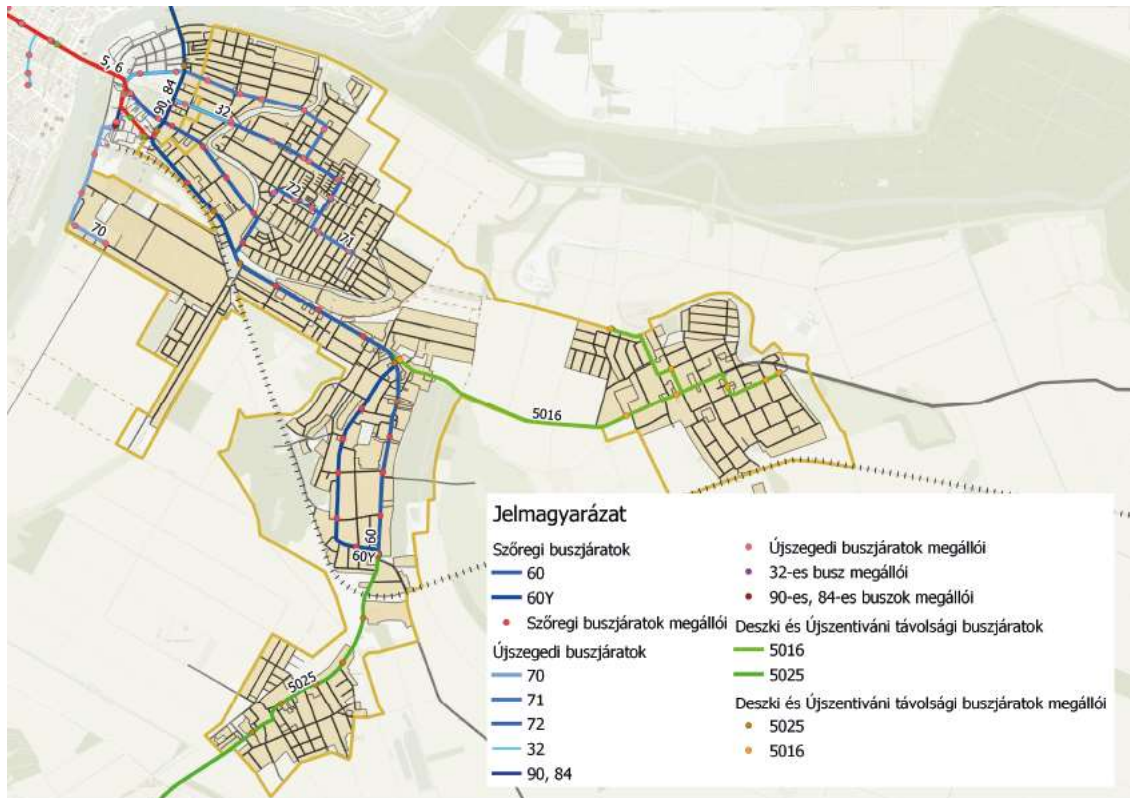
5, 6
90, 84
32
72
71
70
5016
60
60Y
5025

Jelmagyarázat

Szőregi buszjáratok
60
60Y
Szőregi buszjáratok megállói
Újszegedi buszjáratok
70
71
72
32
90, 84

Újszegedi buszjáratok megállói
32-es busz megállói
90-es, 84-es buszok megállói
Deszki és Újszentiváni távolsági buszjáratok
5016
5025
Deszki és Újszentiváni távolsági buszjáratok megállói
5025
5016